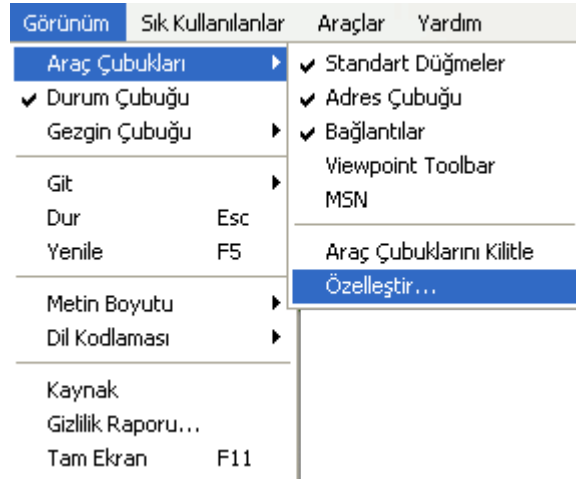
Görünüm Sık Kullanılanlar Araçlar Yardım

Araç Çubukları
Durum Çubuğu
Gezgin Çubuğu

Git
Dur Esc
Yenile F5

Metin Boyutu
Dil Kodlaması

Kaynak
Gizlilik Raporu...
Tam Ekran F11

Standart Düğmeler
Adres Çubuğu
Bağlantılar
Viewpoint Toolbar
MSN

Araç Çubuklarını Kilitle
Özelleştir...